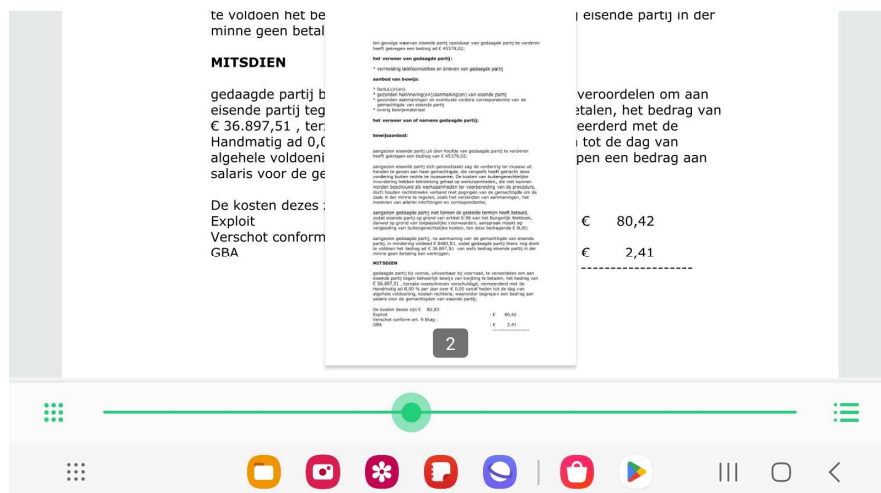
te voldoen het be
minne geen betal

j eisende partij in der

MITSDIEN

gedaagde partij b
eisende partij teg
€ 36.897,51 , ter
Handmatig ad 0,0
alghele voldoeni
salaris voor de ge

veroordelen om aan
etalen, het bedrag van
eerderd met de
 tot de dag van
pen een bedrag aan

De kosten dezes z
Exploit
Verschot conform
GBA

€ 80,42

€ 2,41

2